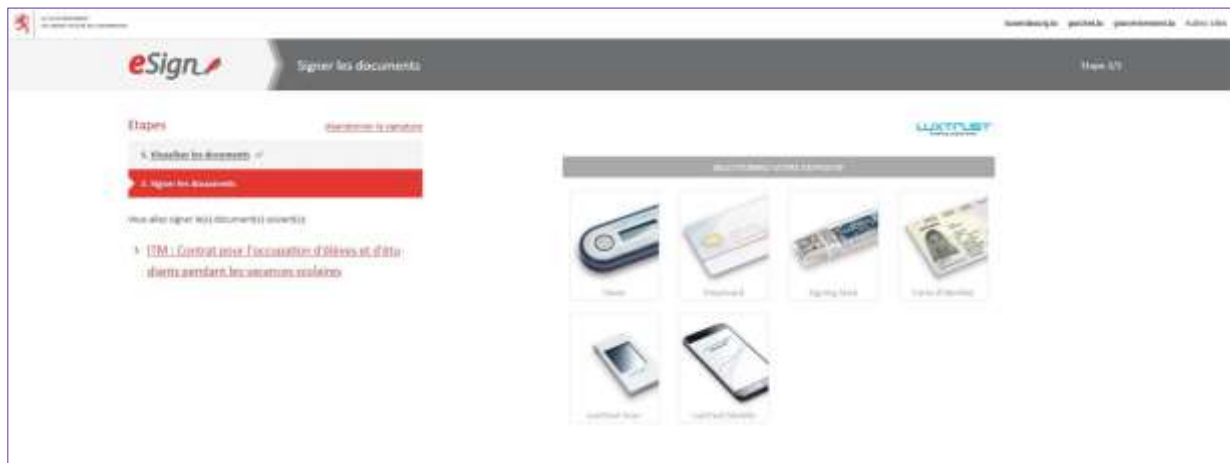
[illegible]

luxembourg.lu guichet.lu gouvernement.lu Autres sites

eSign

Signer les documents

Etape 2/3

Etapes

Abandonner la signature

1. Visualiser les documents ✓

2. Signer les documents

Vous allez signer le(s) document(s) suivant(s):

ITM : Contrat pour l'occupation d'élèves et d'étudiants pendant les vacances scolaires

LUXTRUST

SELECTIONNEZ VOTRE DISPOSITIF

Token

Smartcard

Signing Stick

Carte d'identité

LuxTrust Scan

LuxTrust Mobile